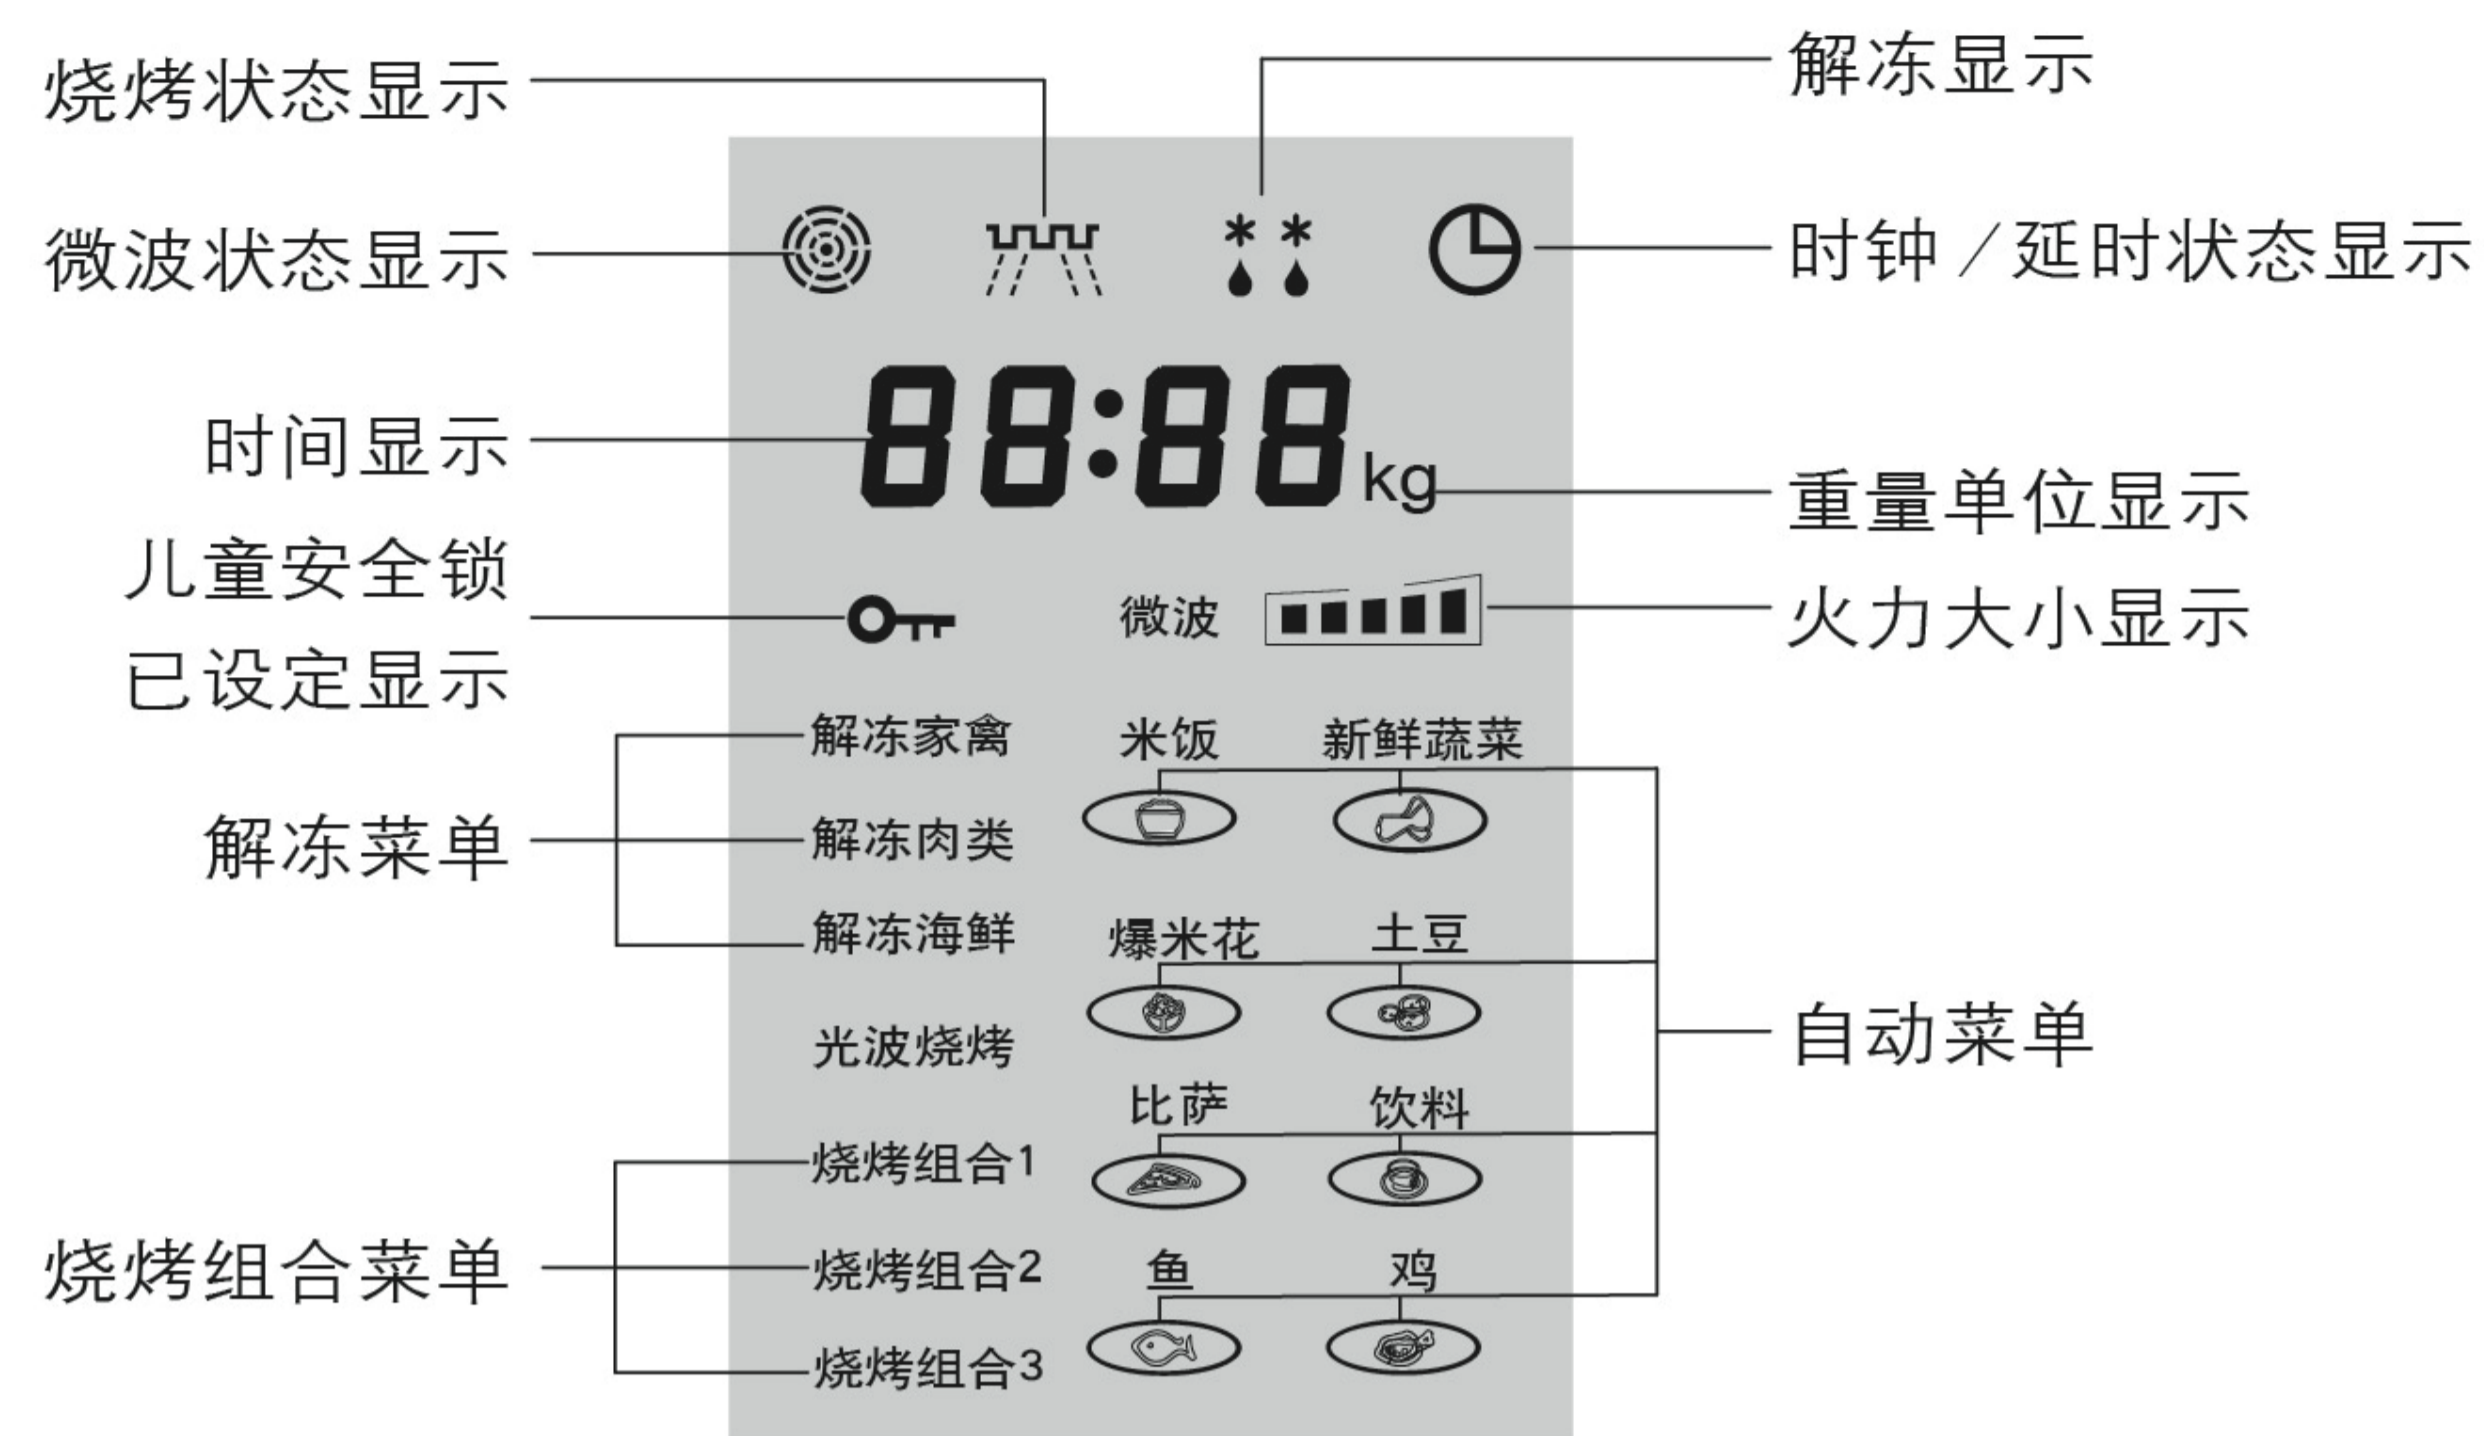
烧烤状态显示

解冻显示

微波状态显示

时钟／延时状态显示

88:88 kg

时间显示

重量单位显示

儿童安全锁

已设定显示

微波

火力大小显示

解冻家禽

米饭

新鲜蔬菜

解冻菜单

解冻肉类

解冻海鲜

爆米花

土豆

光波烧烤

自动菜单

比萨

饮料

烧烤组合1

烧烤组合菜单

烧烤组合2

鱼

鸡

烧烤组合3